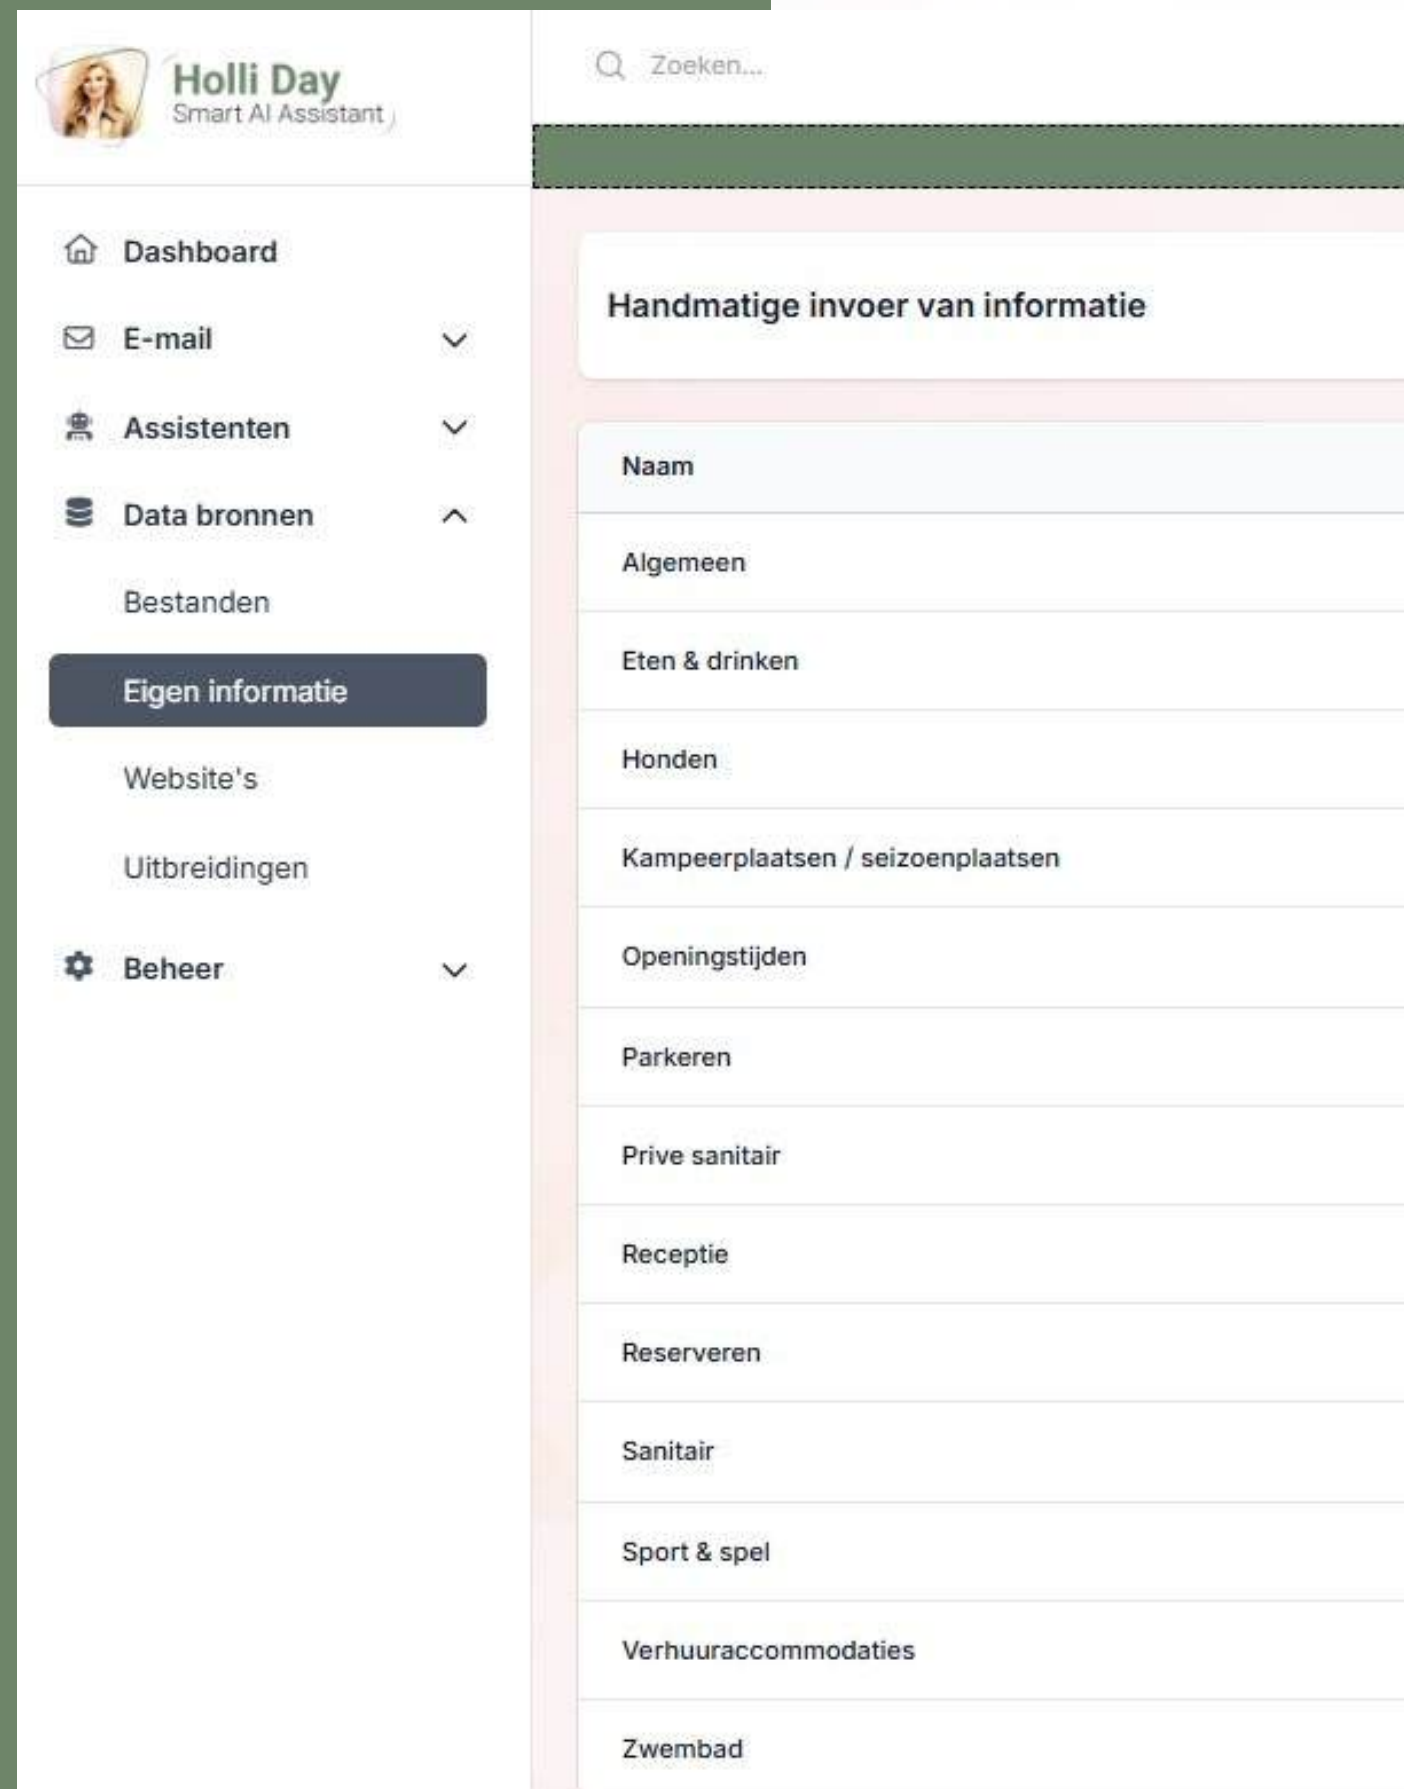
Holli Day
Smart AI Assistant

Dashboard
E-mail
Assistenten
Data bronnen
Bestanden
Eigen informatie
Website's
Uitbreidingen
Beheer

Zoeken...

Handmatige invoer van informatie

| Naam |
|---|
| Algemeen |
| Eten & drinken |
| Honden |
| Kampeerplaatsen / seizoenplaatsen |
| Openingstijden |
| Parkeren |
| Prive sanitair |
| Receptie |
| Reserveren |
| Sanitair |
| Sport & spel |
| Verhuuraccommodaties |
| Zwembad |